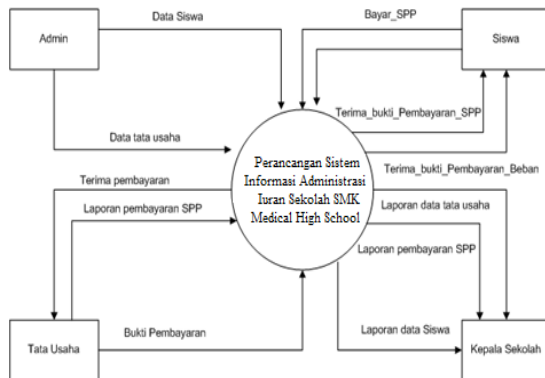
Admin

Data Siswa

Bayar_SPP

Siswa

Terima_bukti_Pembayaran_SPP

Data tata usaha

Perancangan Sistem Informasi Administrasi Iuran Sekolah SMK Medical High School

Terima_bukti_Pembayaran_Beban

Terima pembayaran

Laporan pembayaran SPP

Laporan data tata usaha

Laporan pembayaran SPP

Laporan data Siswa

Tata Usaha

Bukti Pembayaran

Kepala Sekolah